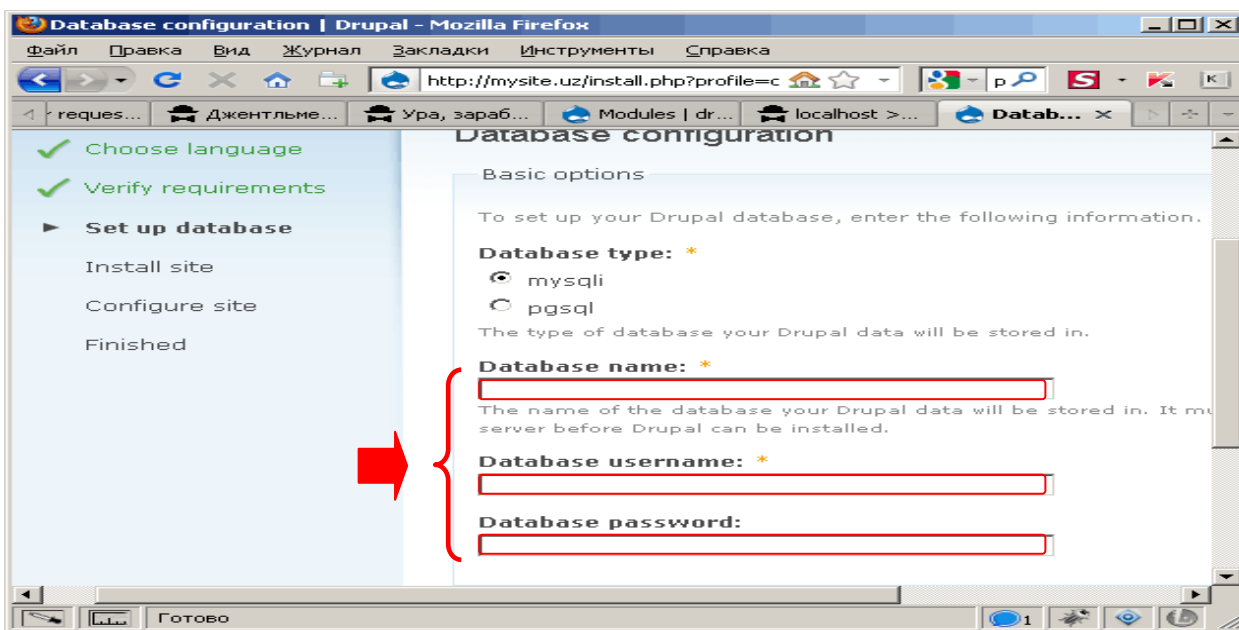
Database configuration | Drupal - Mozilla Firefox

Файл Правка Вид Журнал Закладки Инструменты Справка

http://mysite.uz/install.php?profile=c

p

reques... Джентльме... Ура, зараб... Modules | dr... localhost >... Datab...

Choose language

Verify requirements

Set up database

Install site

Configure site

Finished

Database configuration

Basic options

To set up your Drupal database, enter the following information.

Database type: *

mysqli

pgsql

The type of database your Drupal data will be stored in.

Database name: *

The name of the database your Drupal data will be stored in. It mu server before Drupal can be installed.

Database username: *

Database password:

Готово

1